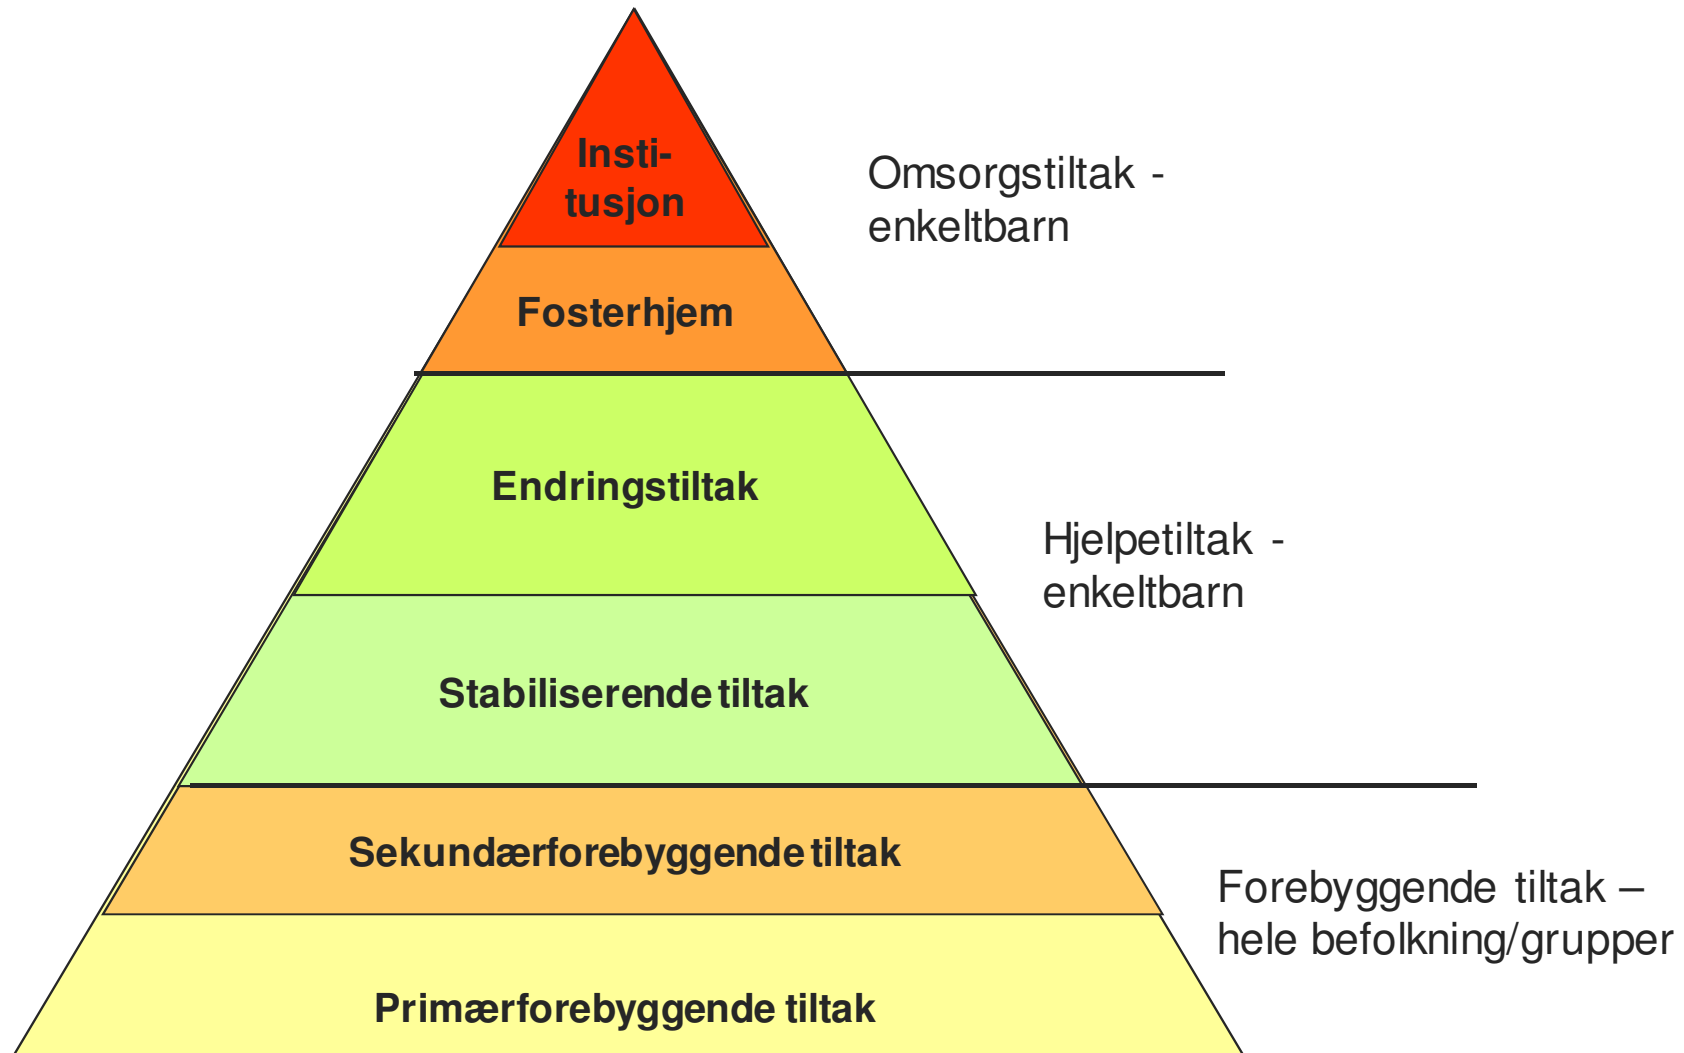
Insti-
tusjon

Omsorgstiltak -
enkeltbarn

Fosterhjem

Endringstiltak

Hjelpetiltak -
enkeltbarn

Stabiliserende tiltak

Sekundærforebyggende tiltak

Forebyggende tiltak –
hele befolkning/grupper

Primærforebyggende tiltak